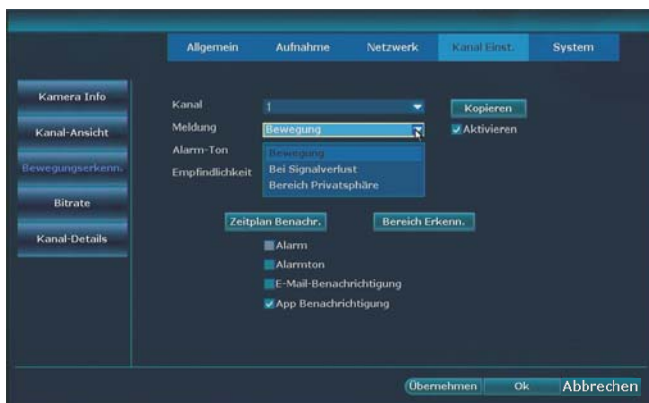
Allgemein
Aufnahme
Netzwerk
Kanal Einst.
System

Kamera Info
Kanal-Ansicht
Bewegungserkenn.
Bitrate
Kanal-Details

Kanal
1
Kopieren
Meldung
Bewegung
Aktivieren
Alarm-Ton
Bewegung
Empfindlichkeit
Bei Signalverlust
Bereich Privatsphäre

Zeitplan Benachr.
Bereich Erkenn.

Alarm
Alarmton
E-Mail-Benachrichtigung
App Benachrichtigung

Übernehmen
Ok
Abbrechen